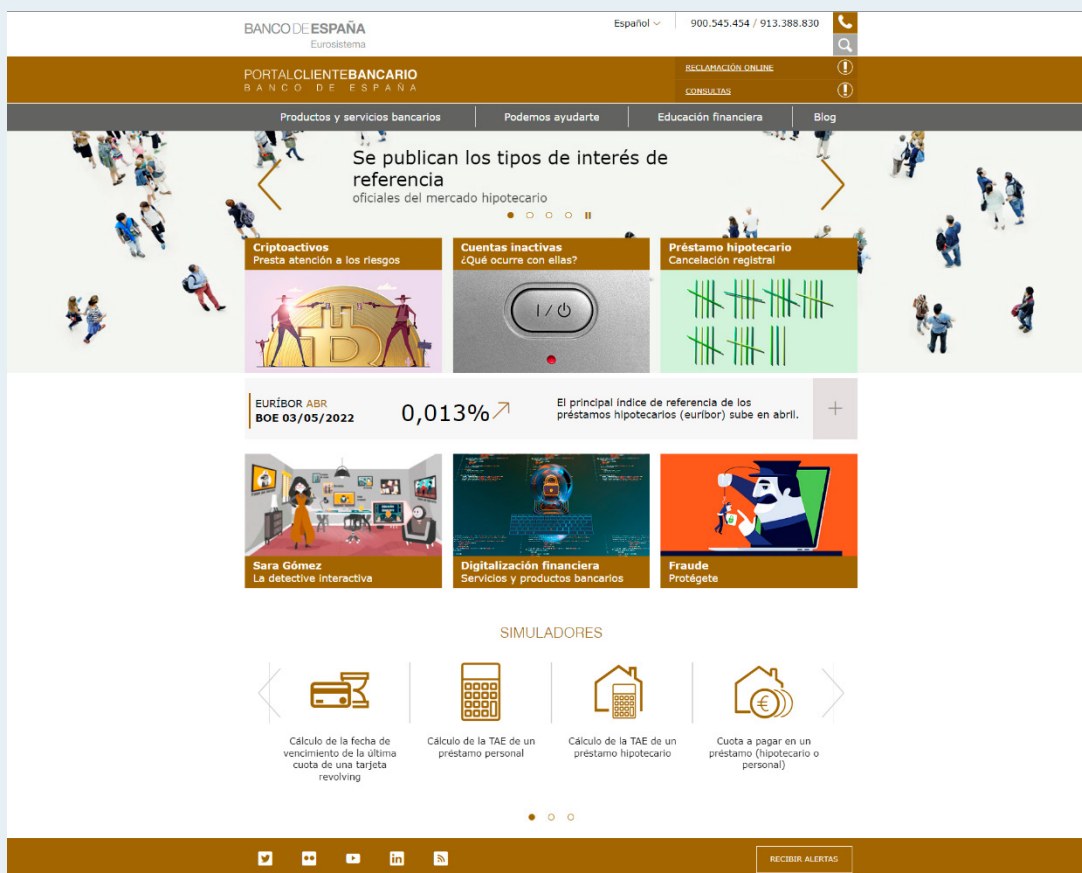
BANCO DE ESPAÑA
Eurosistema

Español

900.545.454 / 913.388.830

PORTALCLIENTEBANCARIO
BANCO DE ESPAÑA

RECLAMACIÓN ONLINE

CONSULTAS

Productos y servicios bancarios

Podemos ayudarte

Educación financiera

Blog

Se publican los tipos de interés de referencia
oficiales del mercado hipotecario

Criptoactivos
Presta atención a los riesgos

Cuentas inactivas
¿Qué ocurre con ellas?

I / ⏻

Préstamo hipotecario
Cancelación registral

EURÍBOR ABR
BOE 03/05/2022

0,013%

El principal índice de referencia de los préstamos hipotecarios (euríbor) sube en abril.

Sara Gómez
La detective interactiva

Digitalización financiera
Servicios y productos bancarios

Fraude
Protégete

SIMULADORES

Cálculo de la fecha de vencimiento de la última cuota de una tarjeta revolving

Cálculo de la TAE de un préstamo personal

Cálculo de la TAE de un préstamo hipotecario

Cuota a pagar en un préstamo (hipotecario o personal)

RECIBIR ALERTAS